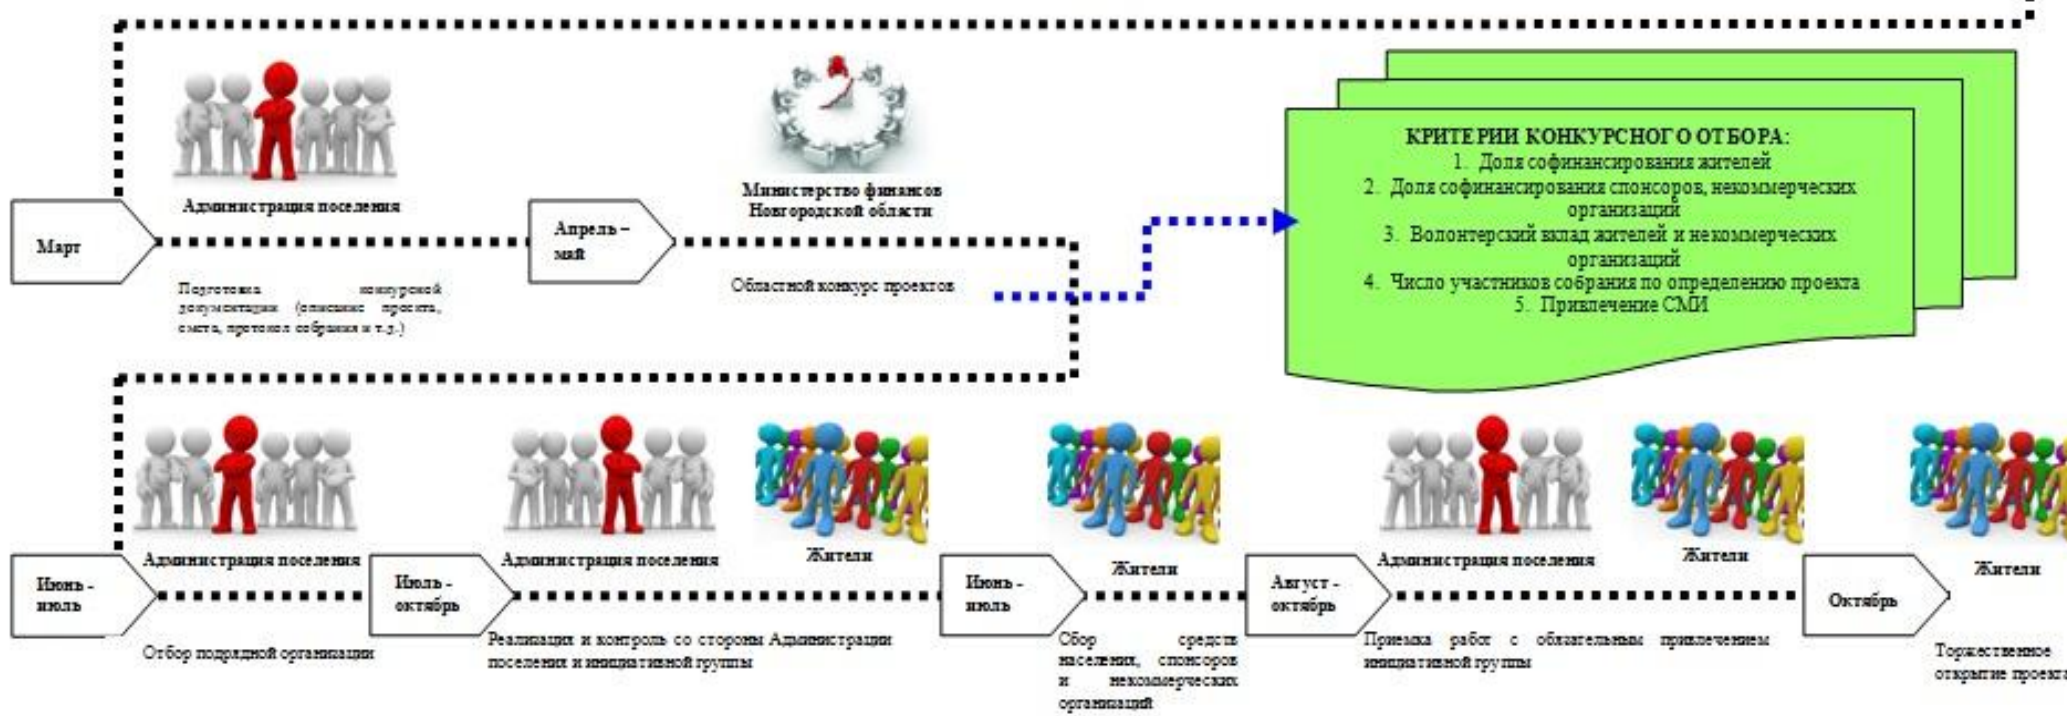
Администрация поселения

Март

Подготовка конкурсной документации (описание проекта, смета, протокол собрания и т.д.)

Министерство финансов Новгородской области

Апрель – май

Областной конкурс проектов

КРИТЕРИИ КОНКУРСНОГО ОТБОРА:
1. Доля софинансирования жителей
2. Доля софинансирования спонсоров, некоммерческих организаций
3. Волонтерский вклад жителей и некоммерческих организаций
4. Число участников собрания по определению проекта
5. Привлечение СМИ

Администрация поселения

Июнь - июль

Отбор подрядной организации

Администрация поселения

Жители

Июль - октябрь

Реализация и контроль со стороны Администрации поселения и инициативной группы

Жители

Июнь - июль

Сбор средств населения, спонсоров и некоммерческих организаций

Администрация поселения

Жители

Август - октябрь

Приемка работ с обязательным привлечением инициативной группы

Жители

Октябрь

Торжественное открытие проекта